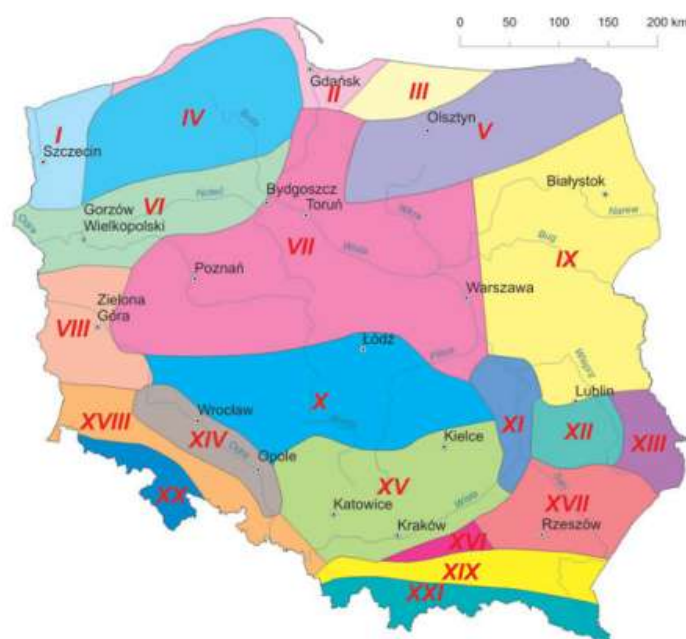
0 50 100 150 200 km

Gdańsk
II
III
IV
I
Szczecin
Olsztyn
V
Białystok
Narew
Bug
Bydgoszcz
Toruń
Gorzów Wielkopolski
VI
Noteć
Odra
VII
Wisła
Poznań
IX
Warszawa
Zielona Góra
VIII
Łódź
Pilica
Wieprz
XI
Lublin
X
Wrocław
XVIII
XIV
Odra
XII
XIII
Kielce
Opole
XV
XX
XVII
Katowice
Rzeszów
Kraków
Wisła
XVI
XIX
XXI